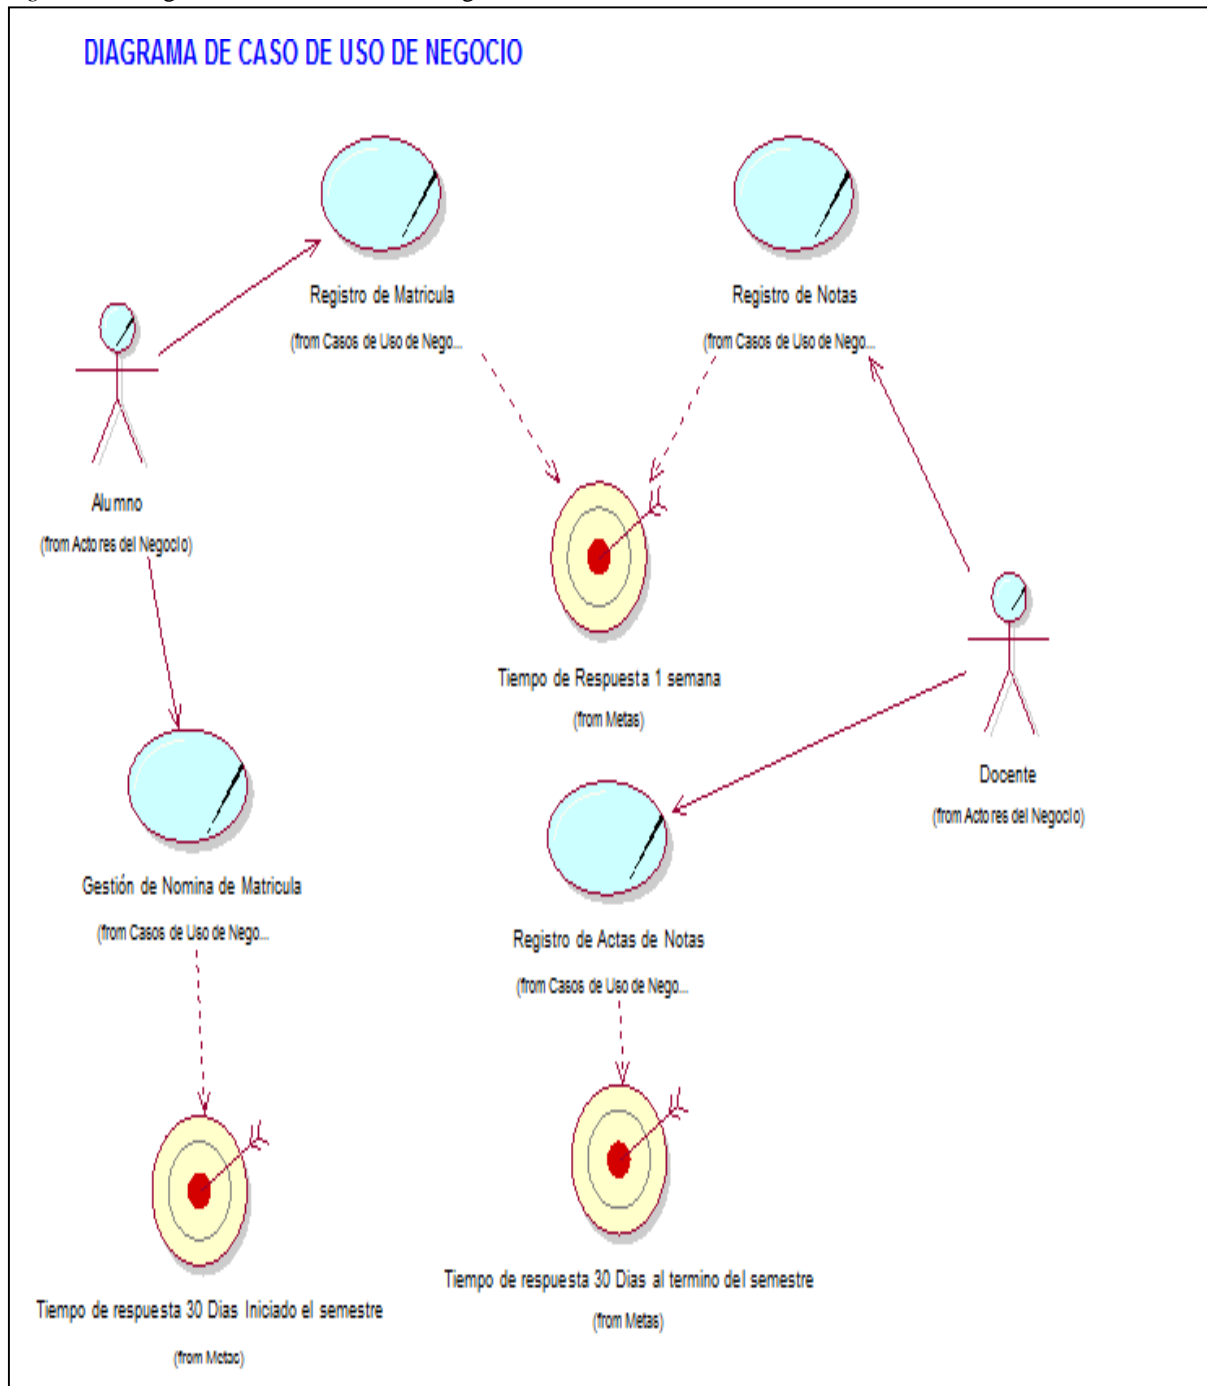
DIAGRAMA DE CASO DE USO DE NEGOCIO

Registro de Matricula
(from Casos de Uso de Nego...

Registro de Notas
(from Casos de Uso de Nego...

Alumno
(from Actores del Negocio)

Tiempo de Respuesta 1 semana
(from Metas)

Docente
(from Actores del Negocio)

Gestión de Nomina de Matricula
(from Casos de Uso de Nego...

Registro de Actas de Notas
(from Casos de Uso de Nego...

Tiempo de respuesta 30 Dias Iniciado el semestre
(from Metas)

Tiempo de respuesta 30 Dias al termino del semestre
(from Metas)